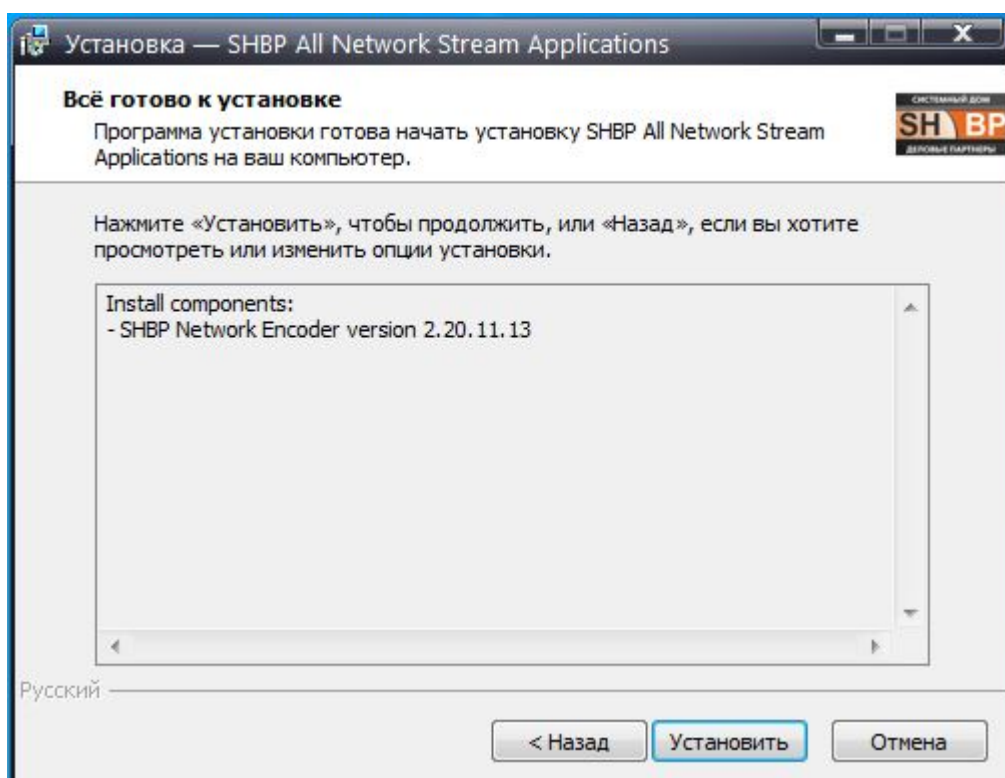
Установка — SHBP All Network Stream Applications

Всё готово к установке

Программа установки готова начать установку SHBP All Network Stream Applications на ваш компьютер.

СИСТЕМНЫЙ ДОМ
SH BP
ДЕЛОВЫЕ ПАРТНЕРЫ

Нажмите «Установить», чтобы продолжить, или «Назад», если вы хотите просмотреть или изменить опции установки.

Install components:
- SHBP Network Encoder version 2.20.11.13

Русский

< Назад
Установить
Отмена